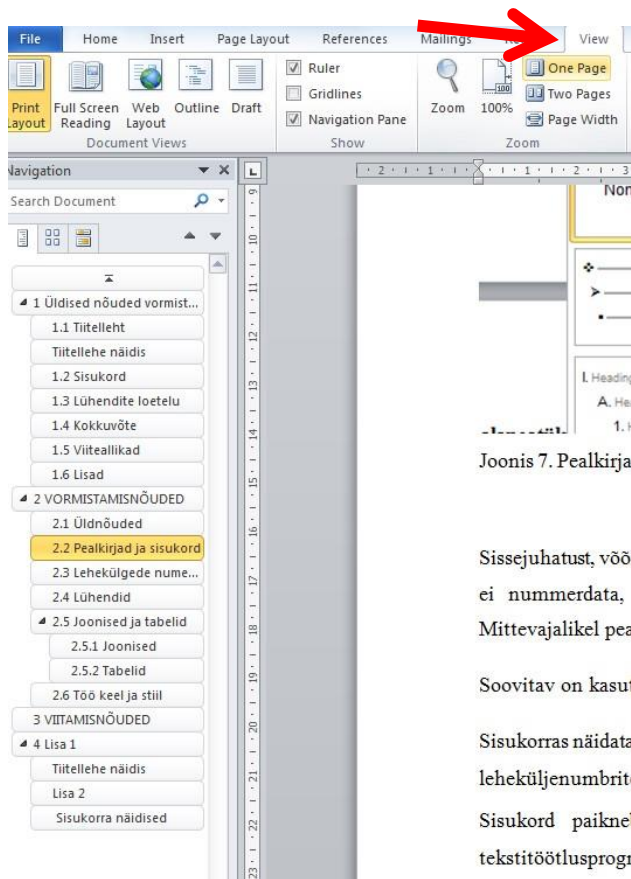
File Home Insert Page Layout References Mailings Re View

Print Layout Full Screen Reading Web Layout Outline Draft
Document Views

Ruler
Gridlines
Navigation Pane
Show

Zoom 100%
One Page
Two Pages
Page Width
Zoom

Navigation

Search Document

1 Üldised nõuded vormist...
1.1 Tiitelleht
Tiitellehe näidis
1.2 Sisukord
1.3 Lühendite loetelu
1.4 Kokkuvõte
1.5 Viiteallikad
1.6 Lisad
2 VORMISTAMISNÕUDED
2.1 Üldnõuded
2.2 Pealkirjad ja sisukord
2.3 Leheküljede nume...
2.4 Lühendid
2.5 Joonised ja tabelid
2.5.1 Joonised
2.5.2 Tabelid
2.6 Töö keel ja stiil
3 VIITAMISNÕUDED
4 Lisa 1
Tiitellehe näidis
Lisa 2
Sisukorra näidised

Nor

I. Heading
A. He
1.

Joonis 7. Pealkirja

Sissejuhatust, võõ
ei nummerdata,
Mittevajalikel pea

Soovitav on kasut

Sisukorras näidata
leheküljenumbrit

Sisukord paikne
tekstitöötlusprog